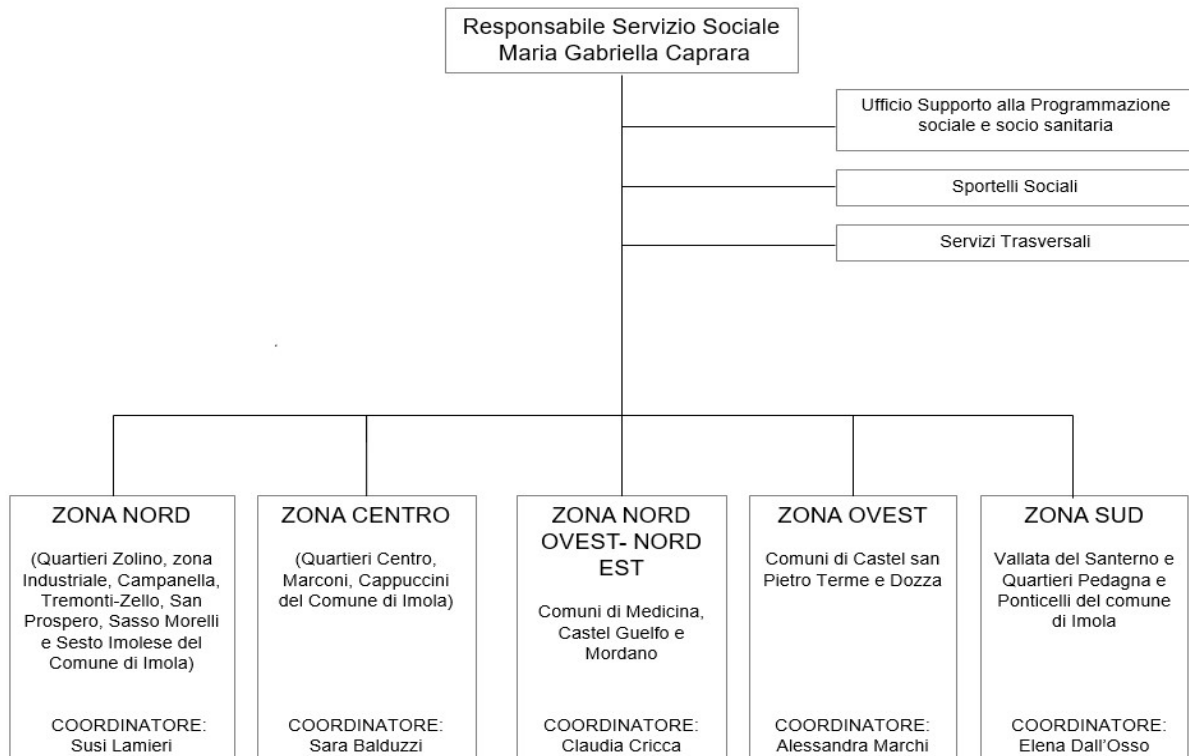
Responsabile Servizio Sociale
Maria Gabriella Caprara

Ufficio Supporto alla Programmazione sociale e socio sanitaria

Sportelli Sociali

Servizi Trasversali

ZONA NORD

(Quartieri Zolino, zona Industriale, Campanella, Tremonti-Zello, San Prospero, Sasso Morelli e Sesto Imolese del Comune di Imola)

COORDINATORE:
Susi Lamieri

ZONA CENTRO

(Quartieri Centro, Marconi, Cappuccini del Comune di Imola)

COORDINATORE:
Sara Balduzzi

ZONA NORD OVEST- NORD EST

Comuni di Medicina, Castel Guelfo e Mordano

COORDINATORE:
Claudia Cricca

ZONA OVEST

Comuni di Castel san Pietro Terme e Dozza

COORDINATORE:
Alessandra Marchi

ZONA SUD

Vallata del Santerno e Quartieri Pedagna e Ponticelli del comune di Imola

COORDINATORE:
Elena Dall'Osso